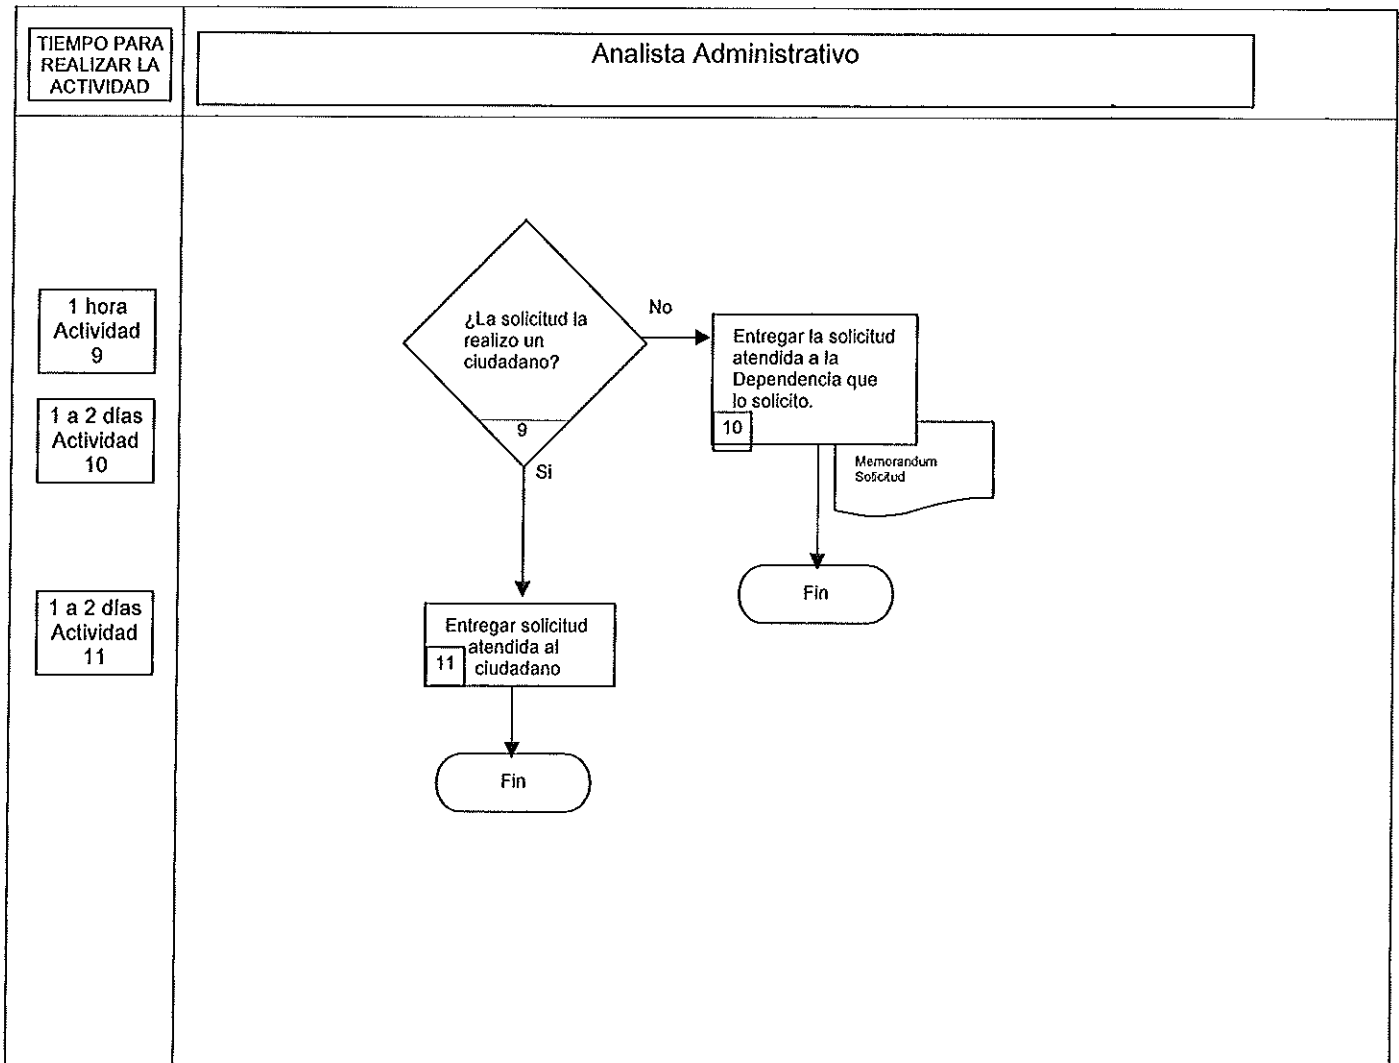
TIEMPO PARA REALIZAR LA ACTIVIDAD

Analista Administrativo

1 hora Actividad 9

1 a 2 dias Actividad 10

1 a 2 dias Actividad 11

¿La solicitud la realizo un ciudadano?

9

No

Si

Entregar la solicitud atendida a la Dependencia que lo solicito.

10

Memorandum Solicitud

Fin

Entregar solicitud atendida al ciudadano

11

Fin